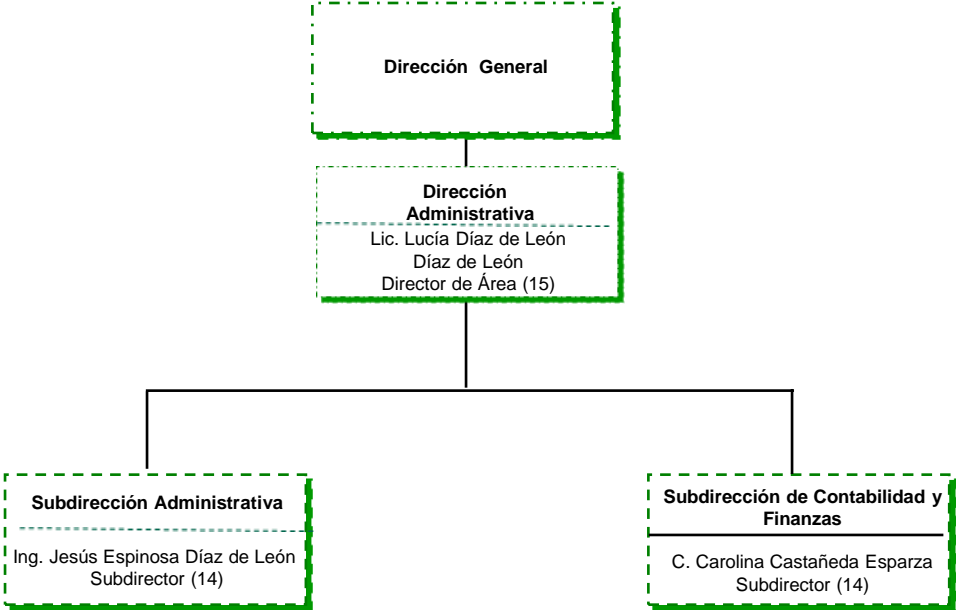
Dirección General

Dirección Administrativa

Lic. Lucía Díaz de León Díaz de León
Director de Área (15)

Subdirección Administrativa

Ing. Jesús Espinosa Díaz de León
Subdirector (14)

Subdirección de Contabilidad y Finanzas

C. Carolina Castañeda Esparza
Subdirector (14)